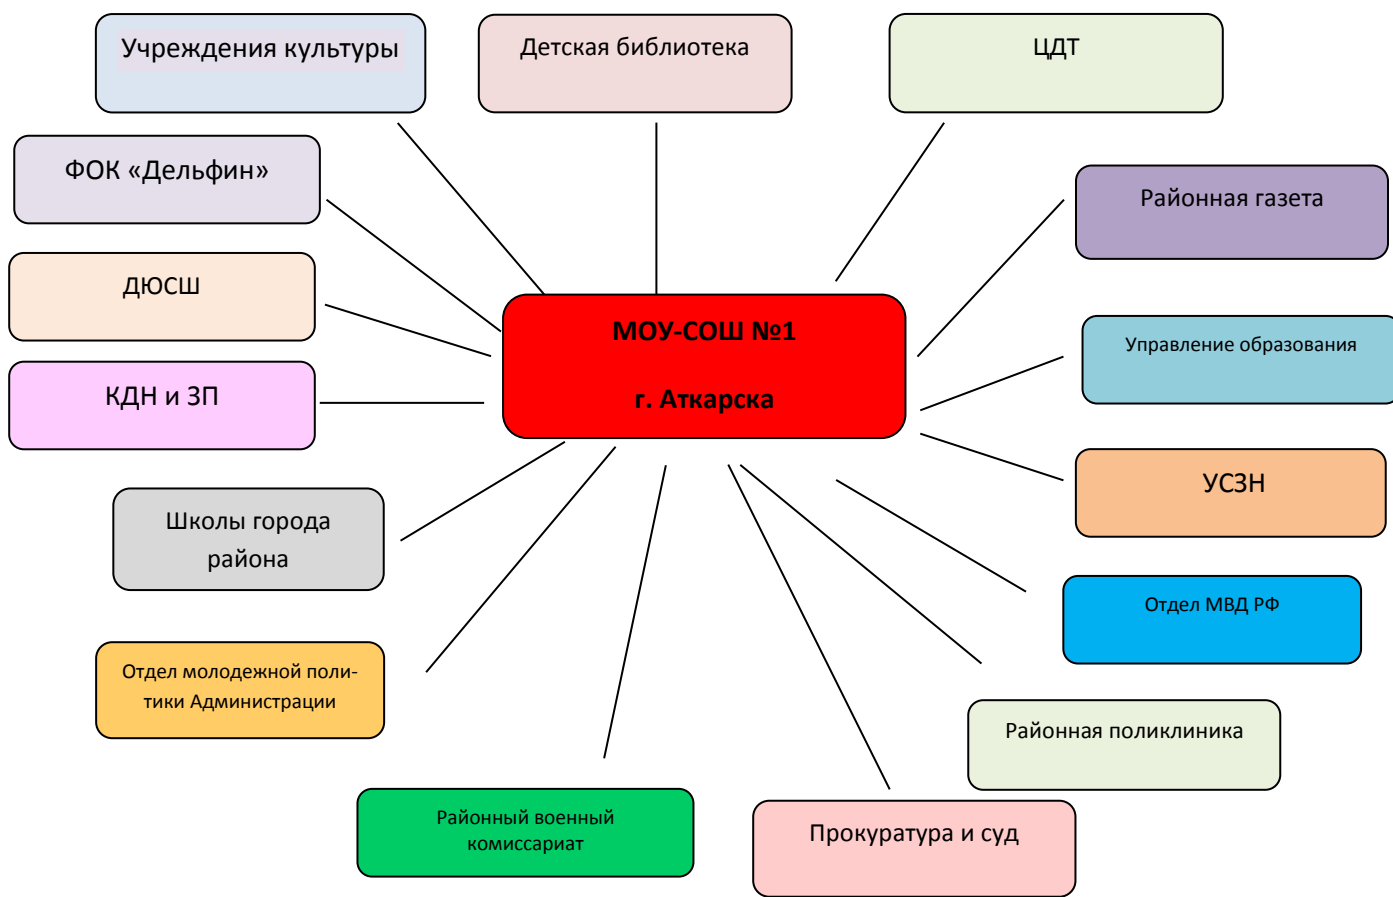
Учреждения культуры

Детская библиотека

ЦДТ

ФОК «Дельфин»

Районная газета

ДЮСШ

МОУ-СОШ №1

г. Аткарска

Управление образования

КДН и ЗП

УСЗН

Школы города района

Отдел МВД РФ

Отдел молодежной политики Администрации

Районная поликлиника

Районный военный комиссариат

Прокуратура и суд